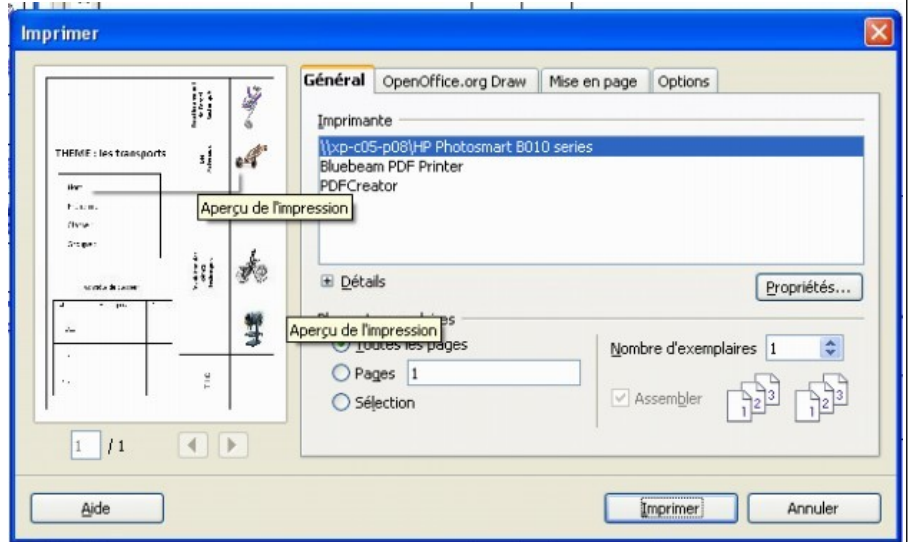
Imprimer

THEME : les transports

Aperçu de l'impression

Aperçu de l'impression

1 / 1

Général | OpenOffice.org Draw | Mise en page | Options

Imprimante

\\xp-c05-p08\HP Photosmart B010 series
Bluebeam PDF Printer
PDFCreator

Détails

Propriétés...

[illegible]es

Toutes les pages

Pages 1

Sélection

Nombre d'exemplaires 1

Assembler

Aide

Imprimer

Annuler